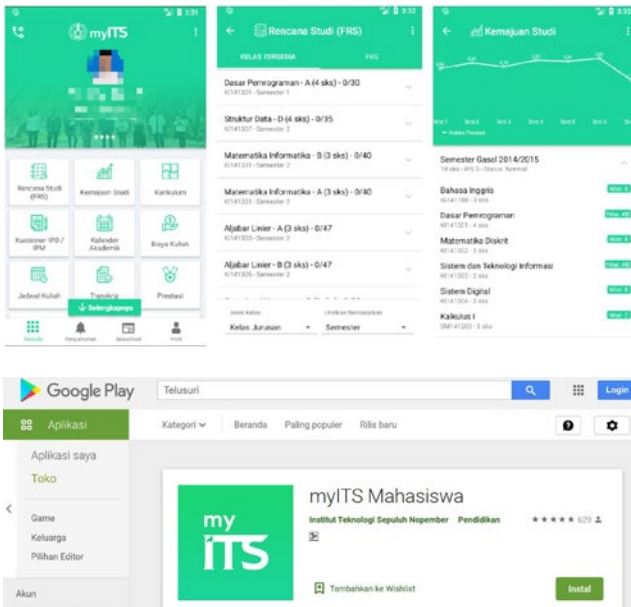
3:31

myITS

Rencana Studi (FRS)

Kemajuan Studi

Kurikulum

Kuesioner IPD / IPM

Kalender Akademik

Biaya Kuliah

Jadwal Kuliah

Transkrip

Prestasi

Selengkapnya

Beranda

Pengumuman

NewsFeed

Profil

3:32

Rencana Studi (FRS)

KELAS TERSEDIA

FRS

Dasar Pemrograman - A (4 sks) - 0/30
KI141301 - Semester 1

Struktur Data - D (4 sks) - 0/35
KI141307 - Semester 2

Matematika Informatika - B (3 sks) - 0/40
KI141333 - Semester 2

Matematika Informatika - A (3 sks) - 0/40
KI141333 - Semester 2

Aljabar Linier - A (3 sks) - 0/47
KI141305 - Semester 2

Aljabar Linier - B (3 sks) - 0/47
KI141305 - Semester 2

Jenis Kelas
Kelas Jurusan

Urutkan Berdasarkan
Semester

3:32

Kemajuan Studi

Smt 1 Smt 2 Smt 3 Smt 4 Smt 5 Smt 6

Semester Gasal 2014/2015
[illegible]

Bahasa Inggris
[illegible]
Nilai: B

Dasar Pemrograman
KI141301 - 4 sks
Nilai: AB

Matematika Diskrit
KI141301 - 3 sks
Nilai: B

Sistem dan Teknologi Informasi
KI141302 - 3 sks
Nilai: AB

Sistem Digital
KI141303 - 3 sks
Nilai: A

Kalkulus I
SM141203 - 3 sks
Nilai: C

Google Play

Telusuri

Login

Aplikasi

Kategori

Beranda

Paling populer

Rilis baru

Aplikasi saya

Toko

Game

Keluarga

Pilihan Editor

Akun

my ITS

myITS Mahasiswa

Institut Teknologi Sepuluh Nopember

Pendidikan

★★★★★ 629

Tambahkan ke Wishlist

Instal